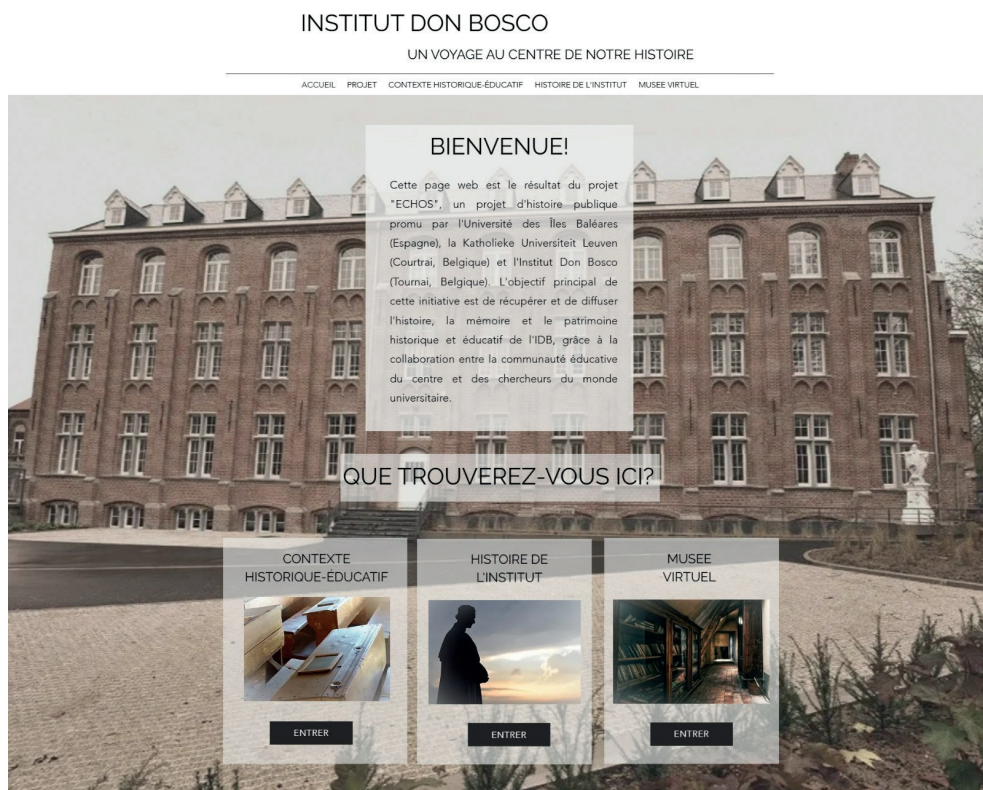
INSTITUT DON BOSCO

UN VOYAGE AU CENTRE DE NOTRE HISTOIRE

ACCUEIL PROJET CONTEXTE HISTORIQUE-ÉDUCATIF HISTOIRE DE L'INSTITUT MUSEE VIRTUEL

BIENVENUE!

Cette page web est le résultat du projet "ECHOS", un projet d'histoire publique promu par l'Université des Îles Baléares (Espagne), la Katholieke Universiteit Leuven (Courtrai, Belgique) et l'Institut Don Bosco (Tournai, Belgique). L'objectif principal de cette initiative est de récupérer et de diffuser l'histoire, la mémoire et le patrimoine historique et éducatif de l'IDB, grâce à la collaboration entre la communauté éducative du centre et des chercheurs du monde universitaire.

QUE TROUVEREZ-VOUS ICI?

CONTEXTE HISTORIQUE-ÉDUCATIF

ENTRER

HISTOIRE DE L'INSTITUT

ENTRER

MUSEE VIRTUEL

ENTRER